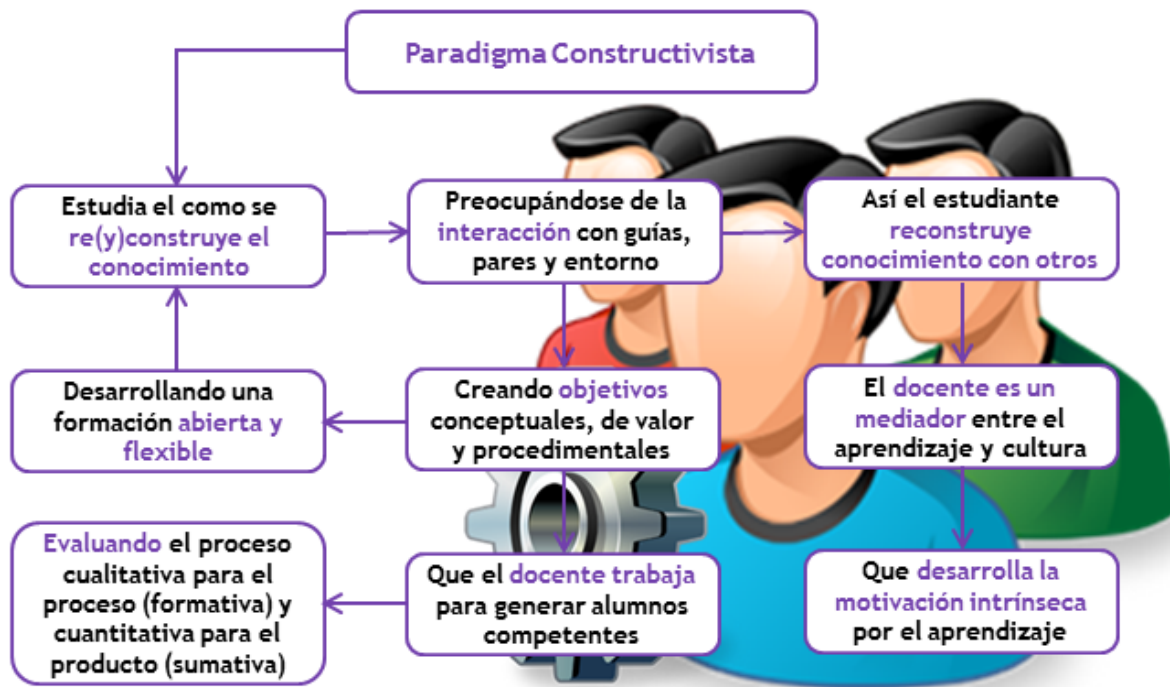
Paradigma Constructivista

Estudia el como se re(y)construye el conocimiento

Preocupándose de la interacción con guías, pares y entorno

Así el estudiante reconstruye conocimiento con otros

Desarrollando una formación abierta y flexible

Creando objetivos conceptuales, de valor y procedimentales

El docente es un mediador entre el aprendizaje y cultura

Evaluando el proceso cualitativa para el proceso (formativa) y cuantitativa para el producto (sumativa)

Que el docente trabaja para generar alumnos competentes

Que desarrolla la motivación intrínseca por el aprendizaje